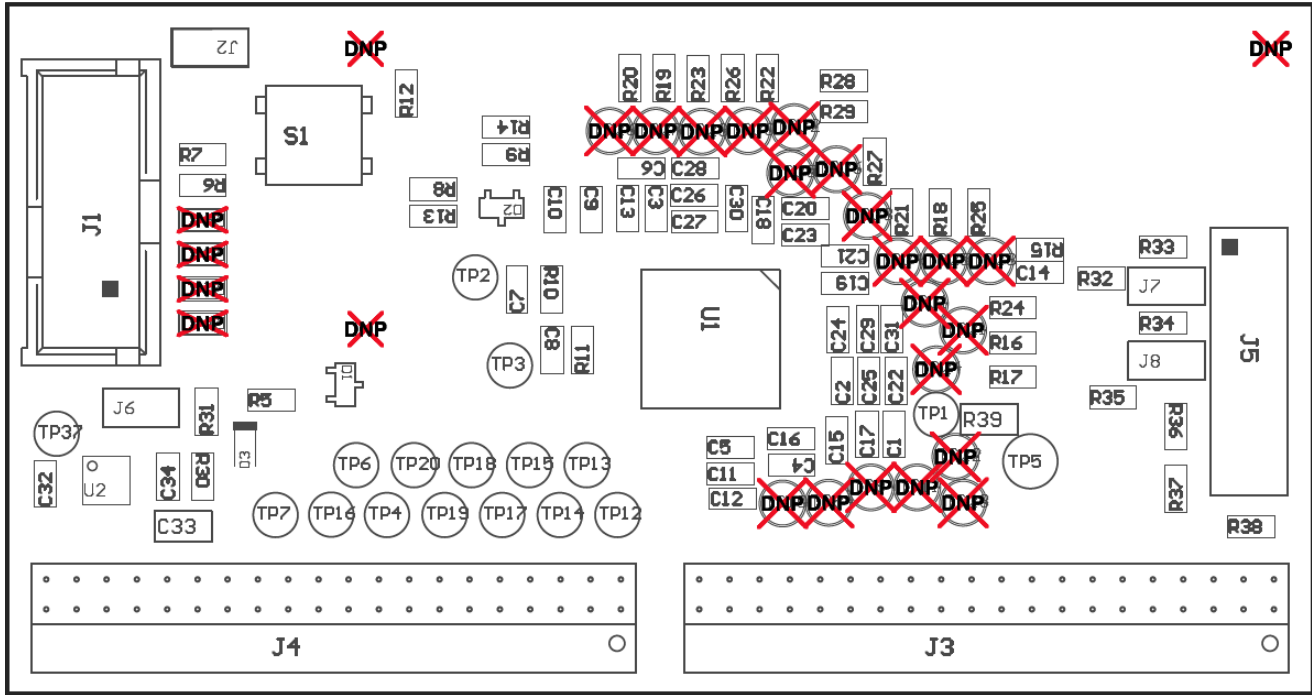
J2
DNP
DNP
R12
S1
R20
R19
R23
R26
R22
R28
R29
DNP DNP DNP DNP DNP
R14
R9
R7
R6
J1
C6
C28
DNP DNP
R27
R8
R13
D2
C10
C9
C13
C3
C26
C27
C30
C18
C20
C23
DNP
R21
R18
R25
DNP
DNP
DNP
DNP
TP2
C7
R10
U1
C21
C19
DNP DNP DNP
R15
C14
R33
R32
J7
J5
DNP
R24
DNP
C8
R11
TP3
C24
C29
C31
DNP
R16
R34
J8
DNP
Q1
C2
C25
C22
DNP
R17
J6
R31
R5
R35
TP1
R39
R36
TP37
C32
U2
D3
R30
C34
TP6
TP20
TP18
TP15
TP13
C5
C16
C15
C17
C1
C4
DNP
TP5
C11
C12
DNP DNP DNP DNP DNP
R37
C33
TP7
TP16
TP4
TP19
TP17
TP14
TP12
R38
J4
J3